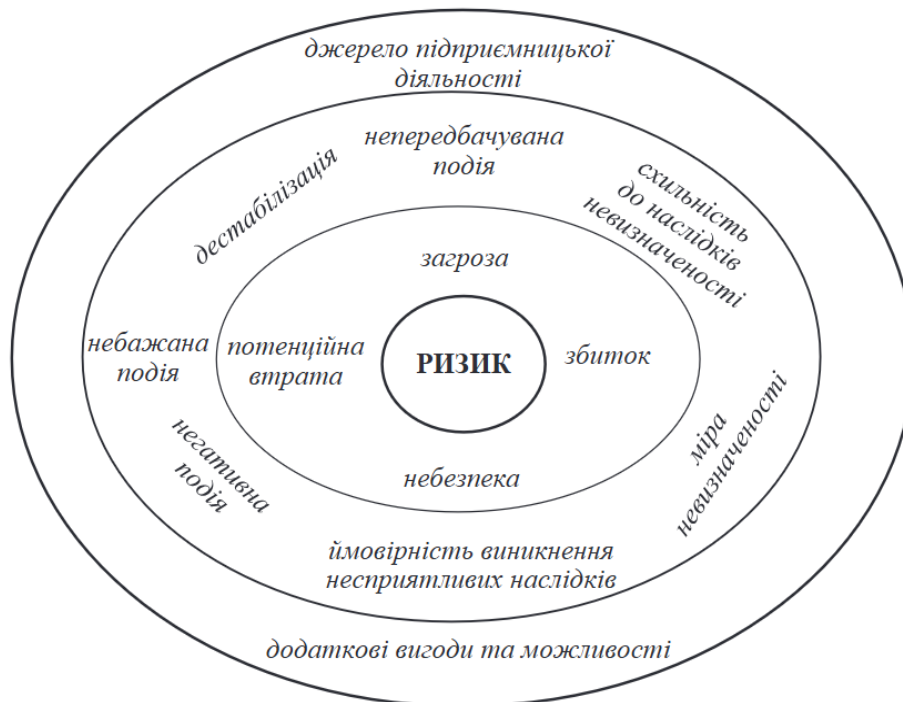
джерело підприємницької діяльності

непередбачувана подія

дестабілізація

схильність до наслідків невизначеності

загроза

небажана подія

потенційна втрата

РИЗИК

збиток

міра невизначеності

негативна подія

небезпека

ймовірність виникнення несприятливих наслідків

додаткові вигоди та можливості